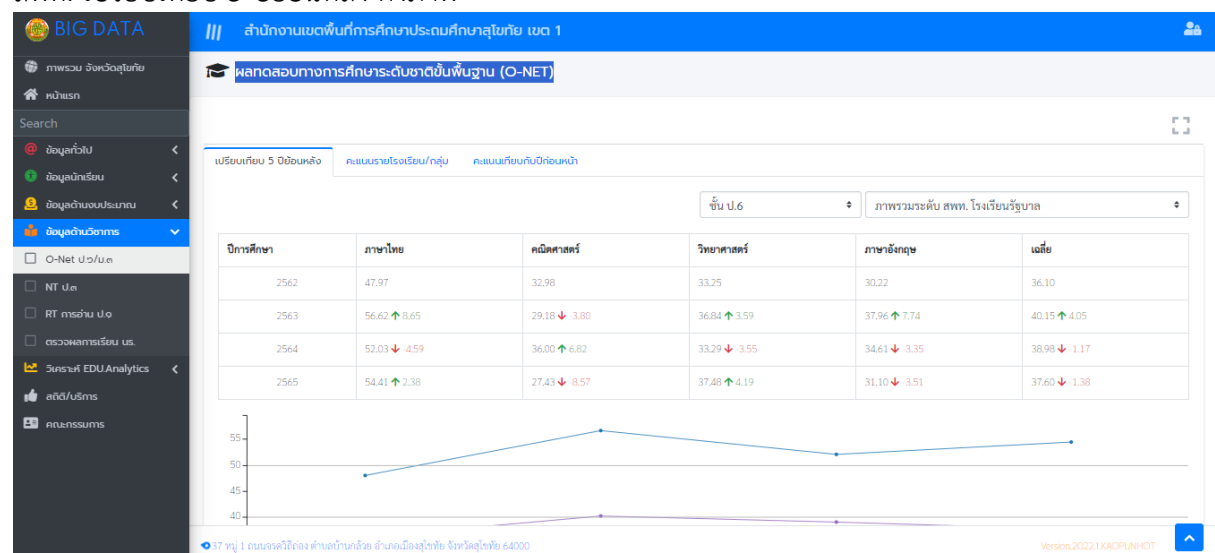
BIG DATA

ภาพรวม จังหวัดสุโขทัย
หน้าแรก
Search
ข้อมูลทั่วไป
ข้อมูลนักเรียน
ข้อมูลด้านงบประมาณ
ข้อมูลด้านวิชาการ
O-Net ป.6/ม.3
NT ป.3
RT การอ่าน ป.1
ตรวจผลการเรียน นร.
วิเคราะห์ EDU.Analytics
สถิติ/บริการ
คณะกรรมการ

สำนักงานเขตพื้นที่การศึกษาประถมศึกษาสุโขทัย เขต 1

ผลทดสอบทางการศึกษาระดับชาติขั้นพื้นฐาน (O-NET)

เปรียบเทียบ 5 ปีย้อนหลัง | คะแนนรายโรงเรียน/กลุ่ม | คะแนนเทียบกับปีก่อนหน้า

ชั้น ป.6
ภาพรวมระดับ สพท. โรงเรียนรัฐบาล

| ปีการศึกษา | ภาษาไทย | คณิตศาสตร์ | วิทยาศาสตร์ | ภาษาอังกฤษ | เฉลี่ย |
|---|---|---|---|---|---|
| 2562 | 47.97 | 32.98 | 33.25 | 30.22 | 36.10 |
| 2563 | 56.62 ↑ 8.65 | 29.18 ↓ 3.80 | 36.84 ↑ 3.59 | 37.96 ↑ 7.74 | 40.15 ↑ 4.05 |
| 2564 | 52.03 ↓ 4.59 | 36.00 ↑ 6.82 | 33.29 ↓ 3.55 | 34.61 ↓ 3.35 | 38.98 ↓ 1.17 |
| 2565 | 54.41 ↑ 2.38 | 27.43 ↓ 8.57 | 37.48 ↑ 4.19 | 31.10 ↓ 3.51 | 37.60 ↓ 1.38 |

55
50
45
40

37 หมู่ 1 ถนนจรดวิถีถ่อง ตำบลบ้านกล้วย อำเภอเมืองสุโขทัย จังหวัดสุโขทัย 64000
Version.2022.1.KAOPUNHOT